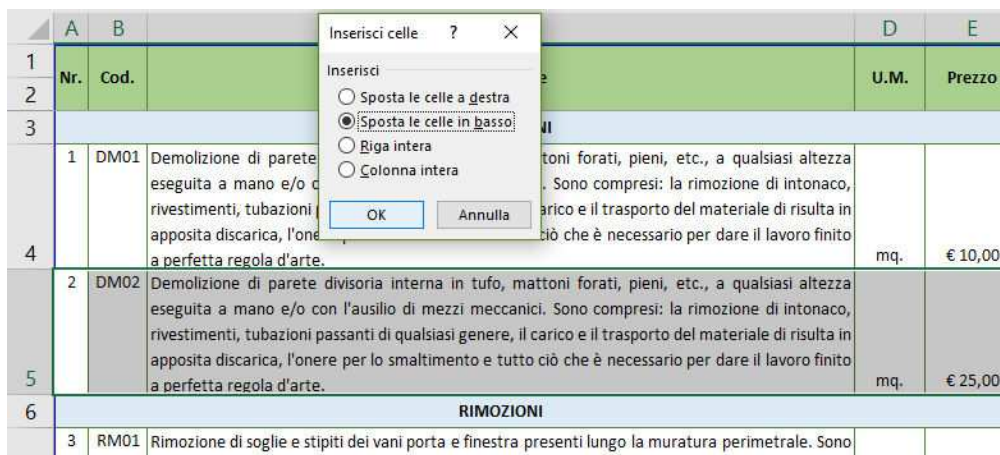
| | A | B | | D | E |
|---|---|---|---|---|---|
| 1 2 | Nr. | Cod. | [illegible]e | U.M. | Prezzo |
| 3 | | | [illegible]NI | | |
| 4 | 1 | DM01 | Demolizione di parete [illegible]ttoni forati, pieni, etc., a qualsiasi altezza eseguita a mano e/o c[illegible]. Sono compresi: la rimozione di intonaco, rivestimenti, tubazioni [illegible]arico e il trasporto del materiale di risulta in apposita discarica, l'onere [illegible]ciò che è necessario per dare il lavoro finito a perfetta regola d'arte. | mq. | € 10,00 |
| 5 | 2 | DM02 | Demolizione di parete divisoria interna in tufo, mattoni forati, pieni, etc., a qualsiasi altezza eseguita a mano e/o con l'ausilio di mezzi meccanici. Sono compresi: la rimozione di intonaco, rivestimenti, tubazioni passanti di qualsiasi genere, il carico e il trasporto del materiale di risulta in apposita discarica, l'onere per lo smaltimento e tutto ciò che è necessario per dare il lavoro finito a perfetta regola d'arte. | mq. | € 25,00 |
| 6 | | | RIMOZIONI | | |
| | 3 | RM01 | Rimozione di soglie e stipiti dei vani porta e finestra presenti lungo la muratura perimetrale. Sono | | |

Inserisci celle ? X

Inserisci
Sposta le celle a destra
Sposta le celle in basso
Riga intera
Colonna intera

OK
Annulla